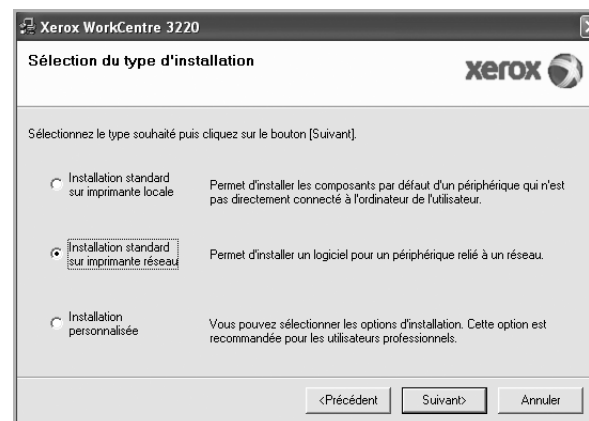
Xerox WorkCentre 3220

Sélection du type d'installation

xerox

Sélectionnez le type souhaité puis cliquez sur le bouton [Suivant].

Installation standard sur imprimante locale

Permet d'installer les composants par défaut d'un périphérique qui n'est pas directement connecté à l'ordinateur de l'utilisateur.

Installation standard sur imprimante réseau

Permet d'installer un logiciel pour un périphérique relié à un réseau.

Installation personnalisée

Vous pouvez sélectionner les options d'installation. Cette option est recommandée pour les utilisateurs professionnels.

<Précédent

Suivant>

Annuler